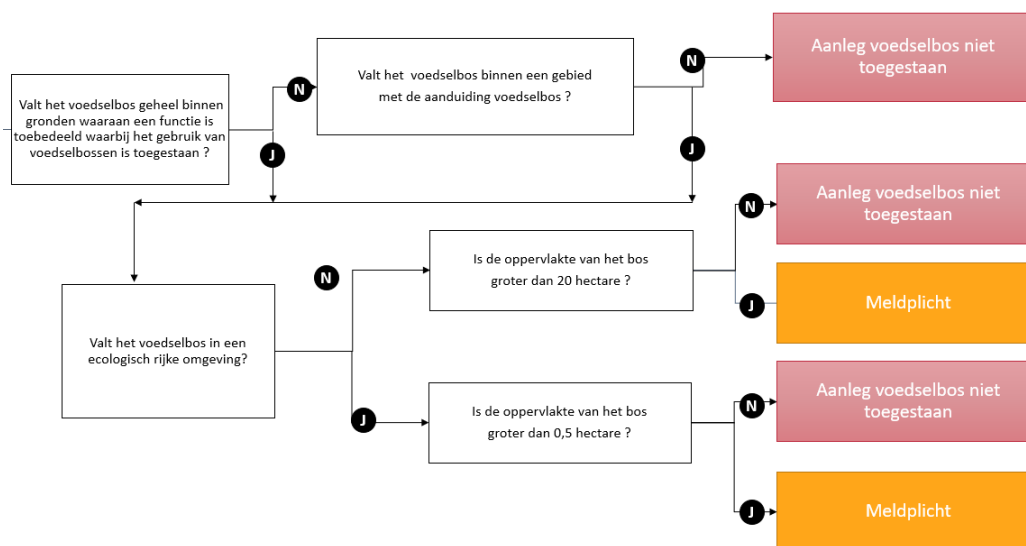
Valt het voedselbos geheel binnen gronden waaraan een functie is toebedeeld waarbij het gebruik van voedselbossen is toegestaan ?

N

Valt het voedselbos binnen een gebied met de aanduiding voedselbos ?

N

Aanleg voedselbos niet toegestaan

J

J

Valt het voedselbos in een ecologisch rijke omgeving?

N

Is de oppervlakte van het bos groter dan 20 hectare ?

N

Aanleg voedselbos niet toegestaan

J

Meldplicht

J

Is de oppervlakte van het bos groter dan 0,5 hectare ?

N

Aanleg voedselbos niet toegestaan

J

Meldplicht